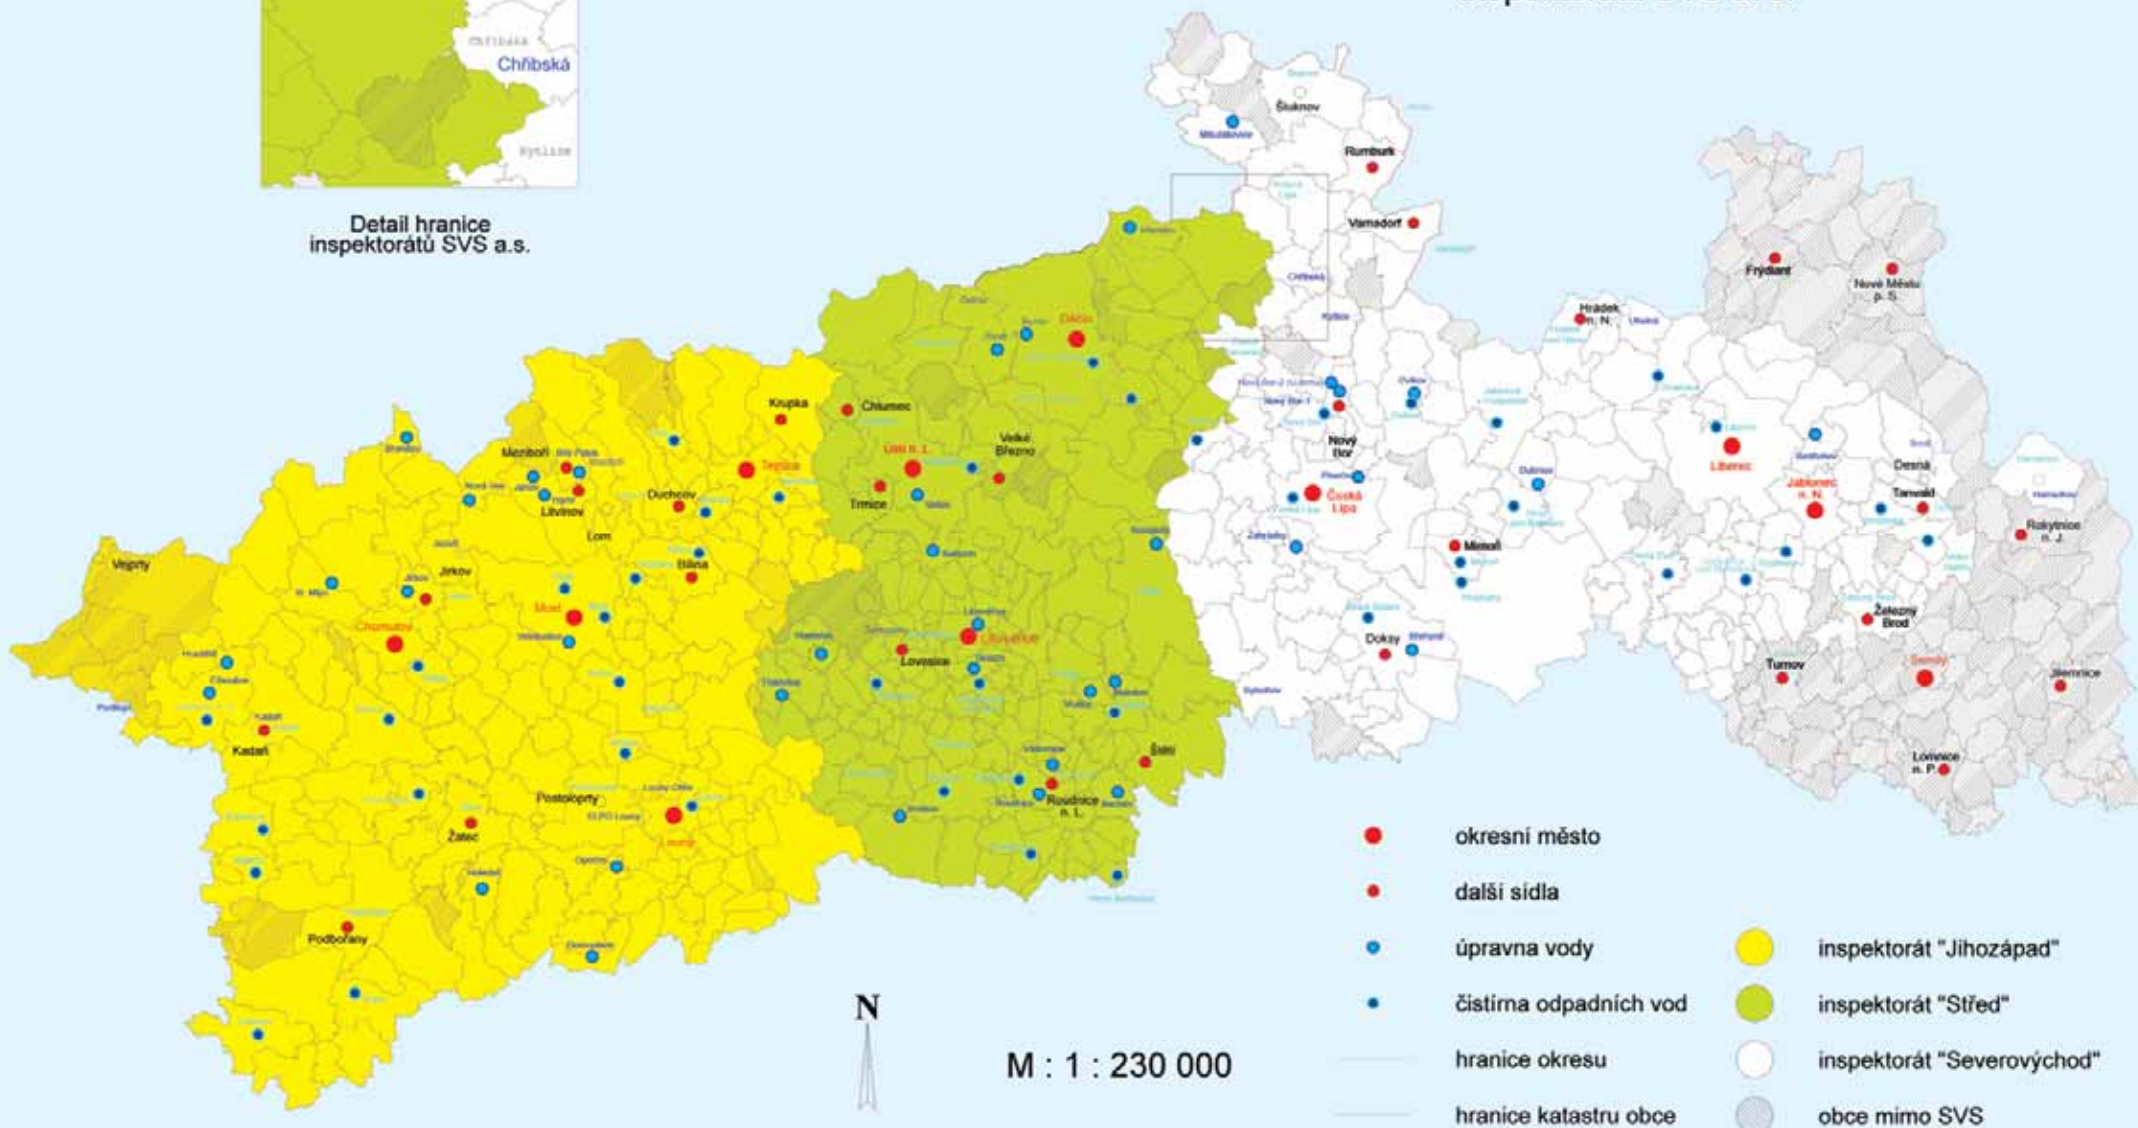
Chřibská
Chřibská
Rytířsko

Detail hranice inspektorátů SVS a.s.

Šluknov
Rumburk
Varnsdorf
Frýdlant
Nové Město p. S.
Hrádek n. N.
Děčín
Krupka
Chlumec
Teplice
Ústí n. L.
Velké Březno
Meziboří
Litvínov
Duchcov
Lom
Trmice
Bílina
Nový Bor
Česká Lípa
Liberec
Desná
Tanvald
Jablonec n. N.
Rokytnice n. J.
Mimoň
Vejprty
Jirkov
Most
Chomutov
Lovosice
Litoměřice
Doksy
Železný Brod
Turnov
Semily
Jilemnice
Kadaň
Štětí
Roudnice n. L.
Lomnice n. P.
Postoloprty
Žatec
Louny
Podbořany

N
M : 1 : 230 000

okresní město
další sídla
úpravna vody
čistírna odpadních vod
hranice okresu
hranice katastru obce
inspektorát "Jihozápad"
inspektorát "Střed"
inspektorát "Severovýchod"
obce mimo SVS